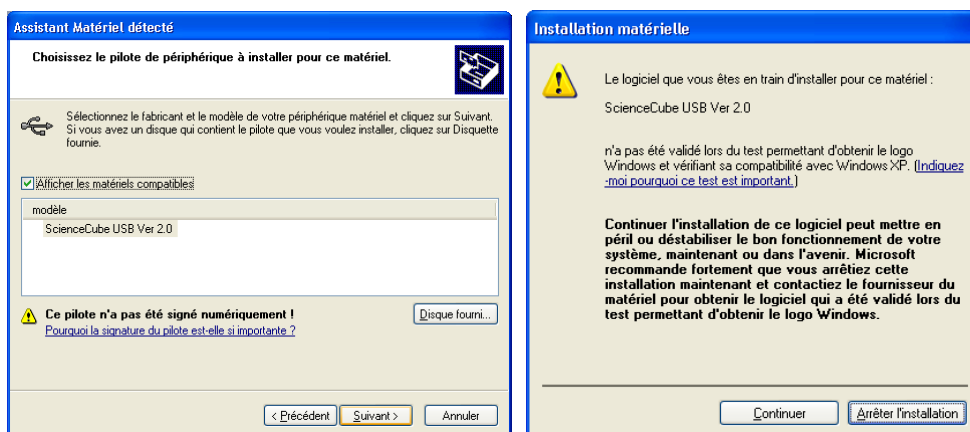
Assistant Matériel détecté

Choisissez le pilote de périphérique à installer pour ce matériel.

Sélectionnez le fabricant et le modèle de votre périphérique matériel et cliquez sur Suivant. Si vous avez un disque qui contient le pilote que vous voulez installer, cliquez sur Disquette fournie.

Afficher les matériels compatibles

| modèle |
|---|
| ScienceCube USB Ver 2.0 |

Ce pilote n'a pas été signé numériquement !
Pourquoi la signature du pilote est-elle si importante ?

Disque fourni...

< Précédent | Suivant > | Annuler

Installation matérielle

Le logiciel que vous êtes en train d'installer pour ce matériel :

ScienceCube USB Ver 2.0

n'a pas été validé lors du test permettant d'obtenir le logo Windows et vérifiant sa compatibilité avec Windows XP. (Indiquez-moi pourquoi ce test est important.)

Continuer l'installation de ce logiciel peut mettre en péril ou déstabiliser le bon fonctionnement de votre système, maintenant ou dans l'avenir. Microsoft recommande fortement que vous arrêtiez cette installation maintenant et contactiez le fournisseur du matériel pour obtenir le logiciel qui a été validé lors du test permettant d'obtenir le logo Windows.

Continuer | Arrêter l'installation